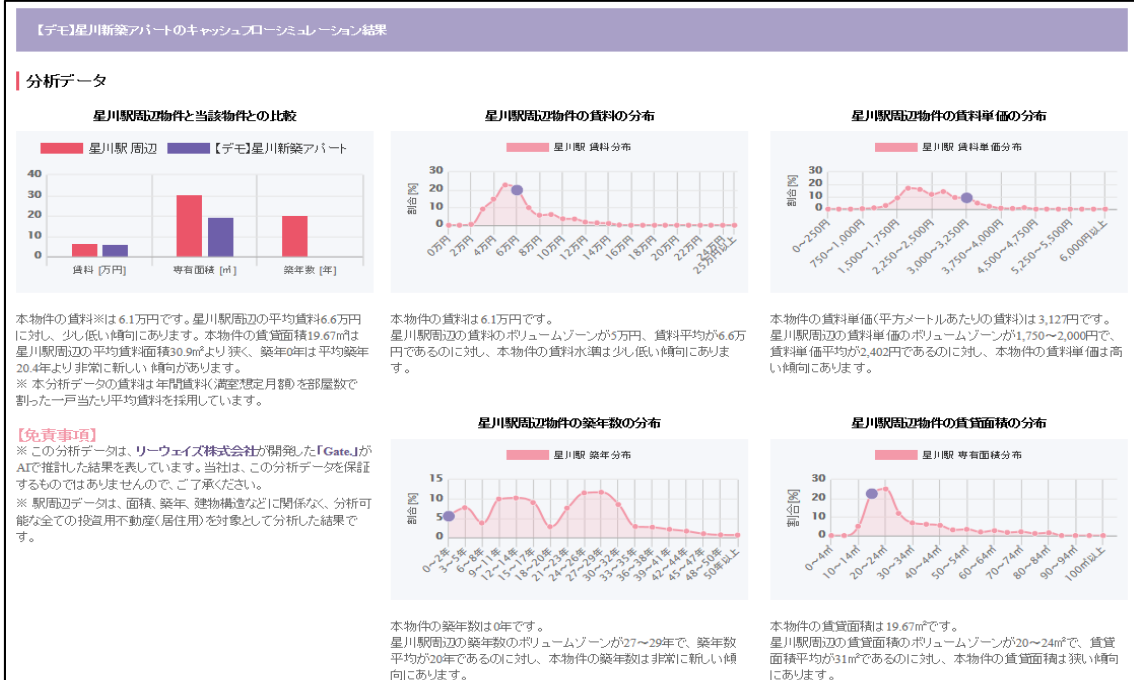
【デモ】星川新築アパートのキャッシュフローシミュレーション結果

分析データ

星川駅周辺物件と当該物件との比較

星川駅 周辺　【デモ】星川新築アパート

40
30
20
10
0

賃料 [万円]　専有面積 [㎡]　築年数 [年]

本物件の賃料※は 6.1万円です。星川駅周辺の平均賃料6.6万円に対し、少し低い傾向にあります。本物件の賃貸面積19.67㎡は星川駅周辺の平均賃料面積30.9㎡より狭く、築年0年は平均築年20.4年より非常に新しい傾向があります。
※ 本分析データの賃料は年間賃料(満室想定月額)を部屋数で割った一戸当たり平均賃料を採用しています。

【免責事項】
※ この分析データは、リーウェイズ株式会社が開発した「Gate.」がAIで推計した結果を表しています。当社は、この分析データを保証するものではありませんので、ご了承ください。
※ 駅周辺データは、面積、築年、建物構造などに関係なく、分析可能な全ての投資用不動産(居住用)を対象として分析した結果です。

星川駅周辺物件の賃料の分布

星川駅 賃料分布

割合 [%]
30
20
10
0

0万円　2万円　4万円　6万円　8万円　10万円　12万円　14万円　16万円　18万円　20万円　22万円　24万円　25万円以上

本物件の賃料は 6.1万円です。
星川駅周辺の賃料のボリュームゾーンが5万円、賃料平均が6.6万円であるのに対し、本物件の賃料水準は少し低い傾向にあります。

星川駅周辺物件の賃料単価の分布

星川駅 賃料単価分布

割合 [%]
30
20
10
0

0〜250円　750〜1,000円　1,500〜1,750円　2,250〜2,500円　3,000〜3,250円　3,750〜4,000円　4,500〜4,750円　5,250〜5,500円　6,000円以上

本物件の賃料単価(平方メートルあたりの賃料)は 3,127円です。星川駅周辺の賃料単価のボリュームゾーンが1,750〜2,000円で、賃料単価平均が2,402円であるのに対し、本物件の賃料単価は高い傾向にあります。

星川駅周辺物件の築年数の分布

星川駅 築年分布

割合 [%]
15
10
5
0

0〜2年　3〜5年　6〜8年　9〜11年　12〜14年　15〜17年　18〜20年　21〜23年　24〜26年　27〜29年　30〜32年　33〜35年　36〜38年　39〜41年　42〜44年　45〜47年　48〜50年　50年以上

本物件の築年数は0年です。
星川駅周辺の築年数のボリュームゾーンが27〜29年で、築年数平均が20年であるのに対し、本物件の築年数は非常に新しい傾向にあります。

星川駅周辺物件の賃貸面積の分布

星川駅 専有面積分布

割合 [%]
30
20
10
0

0〜4㎡　10〜14㎡　20〜24㎡　30〜34㎡　40〜44㎡　50〜54㎡　60〜64㎡　70〜74㎡　80〜84㎡　90〜94㎡　100㎡以上

本物件の賃貸面積は 19.67㎡です。
星川駅周辺の賃貸面積のボリュームゾーンが20〜24㎡で、賃貸面積平均が31㎡であるのに対し、本物件の賃貸面積は狭い傾向にあります。